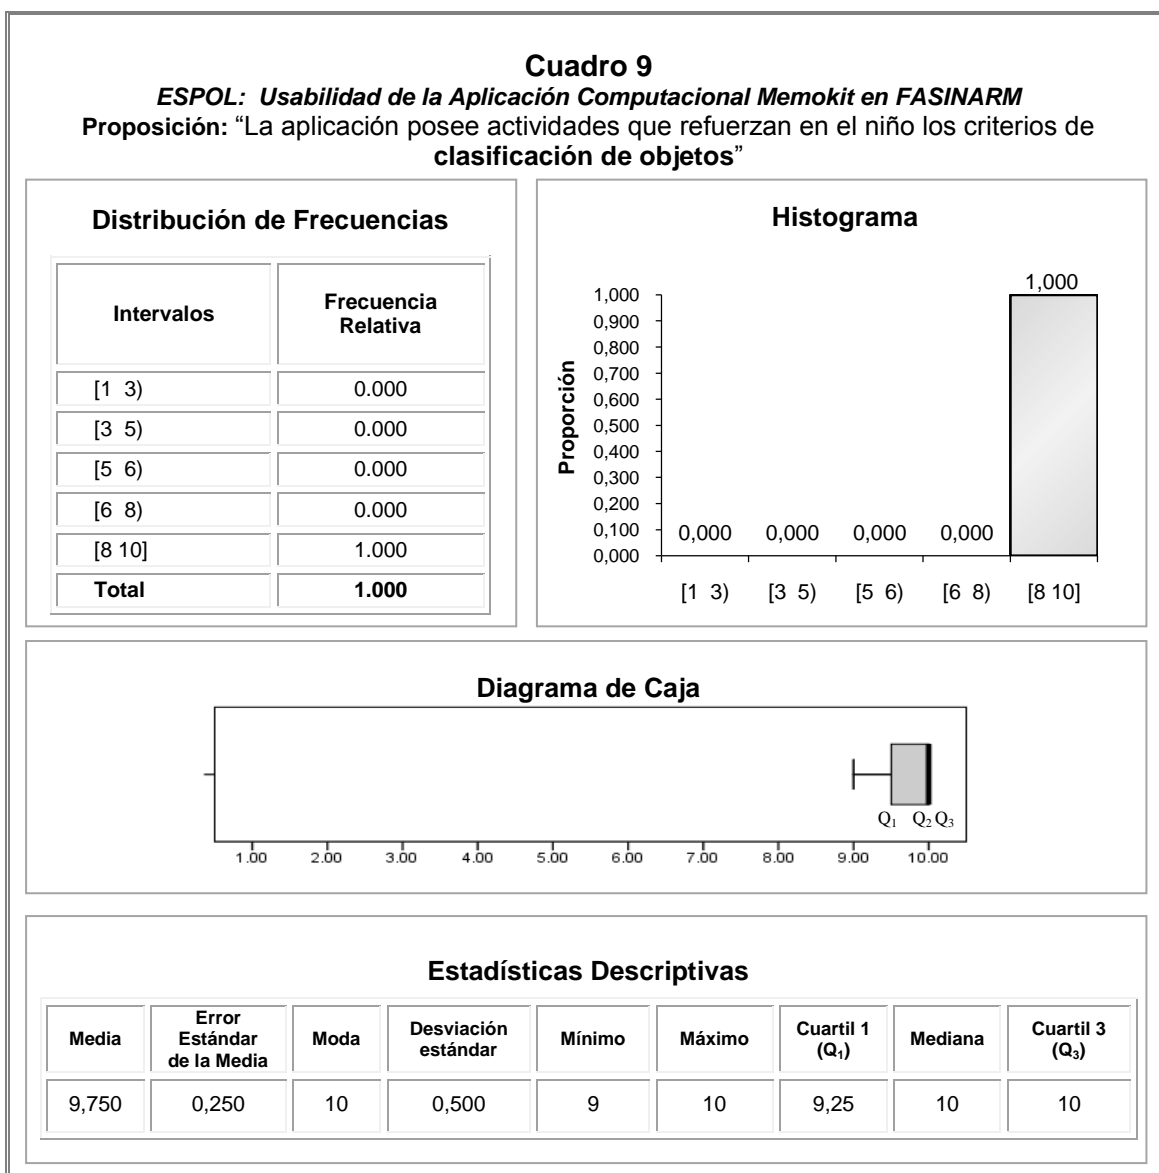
**Cuadro 9**
*ESPOL: Usabilidad de la Aplicación Computacional Memokit en FASINARM*
**Proposición:** “La aplicación posee actividades que refuerzan en el niño los criterios de **clasificación de objetos**”

**Distribución de Frecuencias**

| Intervalos | Frecuencia Relativa |
|---|---|
| [1 3) | 0.000 |
| [3 5) | 0.000 |
| [5 6) | 0.000 |
| [6 8) | 0.000 |
| [8 10] | 1.000 |
| **Total** | **1.000** |

**Histograma**

Proporción
1,000
0,900
0,800
0,700
0,600
0,500
0,400
0,300
0,200
0,100
0,000

0,000 0,000 0,000 0,000 1,000

[1 3) [3 5) [5 6) [6 8) [8 10]

**Diagrama de Caja**

$Q_1$ $Q_2$ $Q_3$

1.00 2.00 3.00 4.00 5.00 6.00 7.00 8.00 9.00 10.00

**Estadísticas Descriptivas**

| Media | Error Estándar de la Media | Moda | Desviación estándar | Mínimo | Máximo | Cuartil 1 ($Q_1$) | Mediana | Cuartil 3 ($Q_3$) |
|---|---|---|---|---|---|---|---|---|
| 9,750 | 0,250 | 10 | 0,500 | 9 | 10 | 9,25 | 10 | 10 |